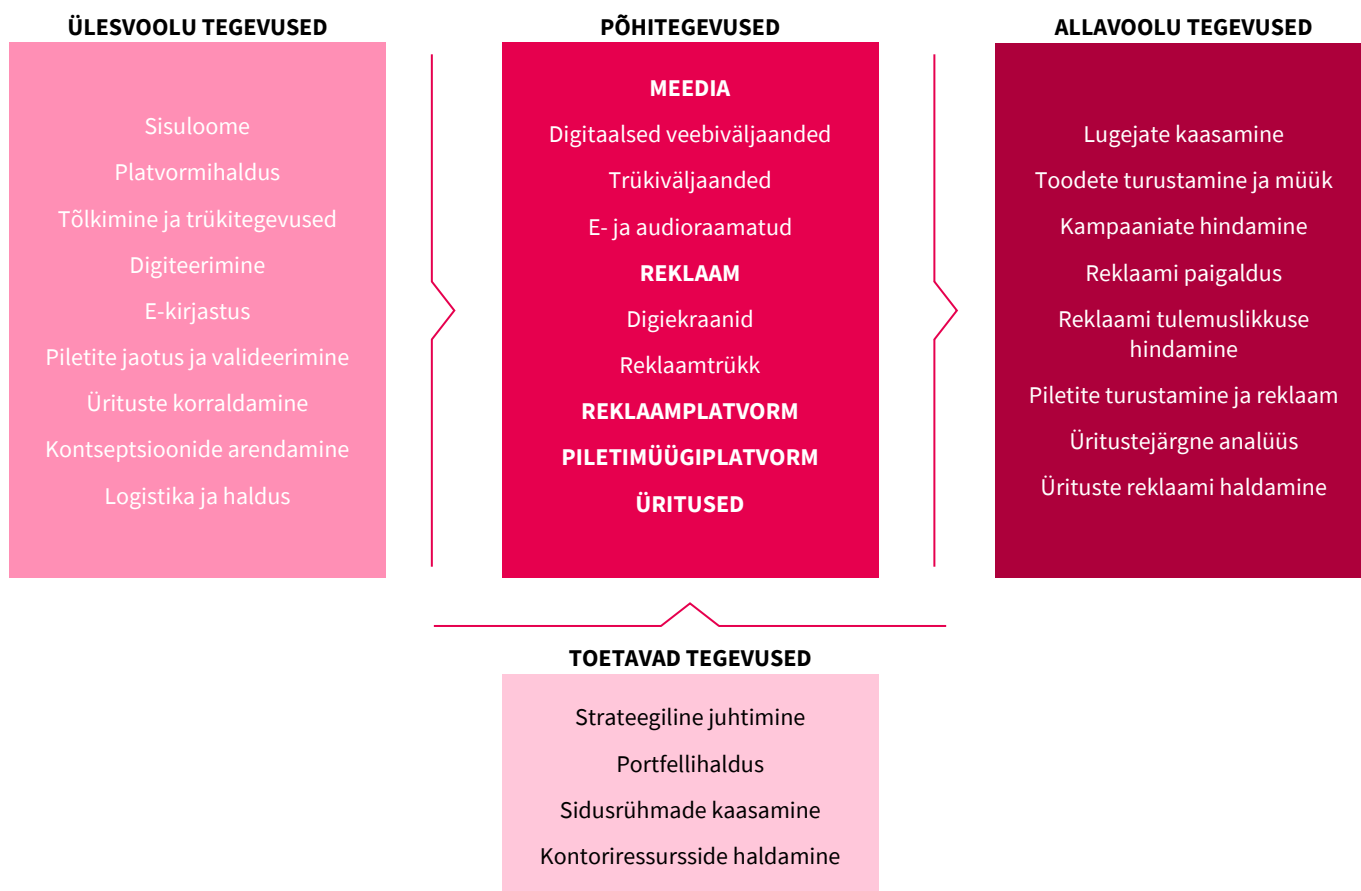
ÜLESVOOLU TEGEVUSED

Sisuloome
Platvormihaldus
Tõlkimine ja trükitegevused
Digiteerimine
E-kirjastus
Piletite jaotus ja valideerimine
Ürituste korraldamine
Kontseptsioonide arendamine
Logistika ja haldus

PÕHITEGEVUSED

MEEDIA
Digitaalsed veebiväljaanded
Trükiväljaanded
E- ja audioraamatud
REKLAAM
Digiekraanid
Reklaamtrükk
REKLAAMPLATVORM
PILETIMÜÜGIPLATVORM
ÜRITUSED

ALLAVOOLU TEGEVUSED

Lugejate kaasamine
Toodete turustamine ja müük
Kampaaniate hindamine
Reklaami paigaldus
Reklaami tulemuslikkuse hindamine
Piletite turustamine ja reklaam
Üritustejärgne analüüs
Ürituste reklaami haldamine

TOETAVAD TEGEVUSED

Strateegiline juhtimine
Portfellihaldus
Sidusrühmade kaasamine
Kontoriressursside haldamine